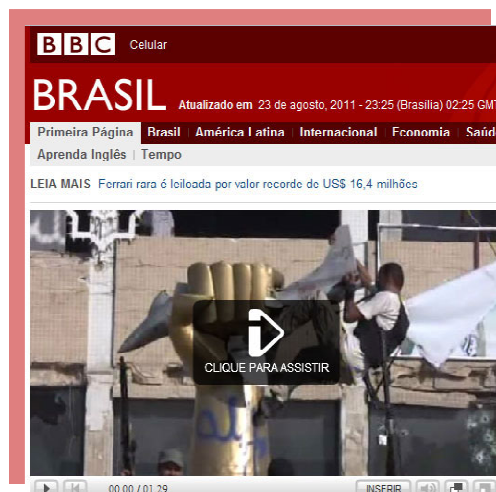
BBC Celular

BRASIL Atualizado em 23 de agosto, 2011 - 23:25 (Brasília) 02:25 GMT

Primeira Página | Brasil | América Latina | Internacional | Economia | Saúd

Aprenda Inglês | Tempo

LEIA MAIS Ferrari rara é leiloada por valor recorde de US$ 16,4 milhões

CLIQUE PARA ASSISTIR

00:00 / 01:29 INSERIR